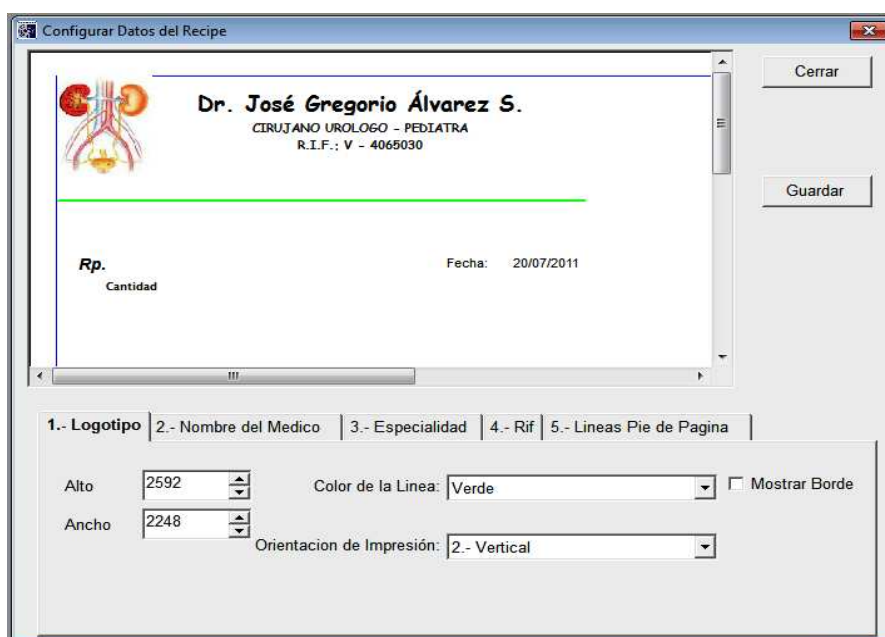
Configurar Datos del Recipe

Dr. José Gregorio Álvarez S.
CIRUJANO UROLOGO - PEDIATRA
R.I.F.; V - 4065030

Rp.
Cantidad

Fecha: 20/07/2011

Cerrar

Guardar

1.- Logotipo | 2.- Nombre del Medico | 3.- Especialidad | 4.- Rif | 5.- Lineas Pie de Pagina

Alto 2592

Ancho 2248

Color de la Linea: Verde

Mostrar Borde

Orientacion de Impresión: 2.- Vertical